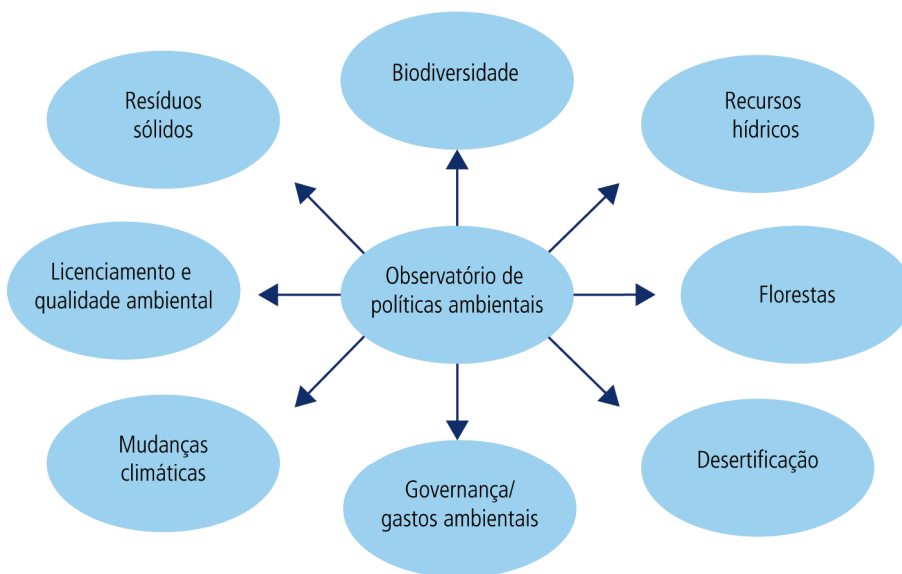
Biodiversidade

Resíduos sólidos

Recursos hídricos

Licenciamento e qualidade ambiental

Observatório de políticas ambientais

Florestas

Mudanças climáticas

Desertificação

Governança/ gastos ambientais